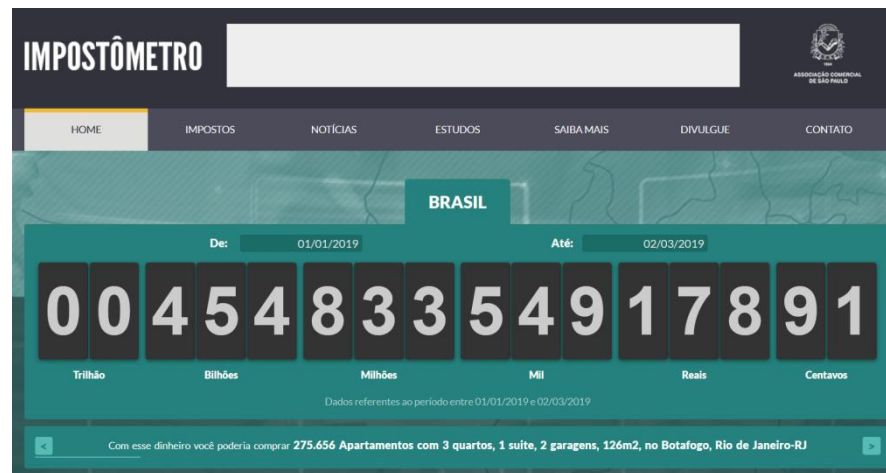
IMPOSTÔMETRO

1894
ASSOCIAÇÃO COMERCIAL DE SÃO PAULO

HOME IMPOSTOS NOTÍCIAS ESTUDOS SAIBA MAIS DIVULGUE CONTATO

BRASIL

De: 01/01/2019 Até: 02/03/2019

0 0 4 5 4 8 3 3 5 4 9 1 7 8 9 1

Trilhão Bilhões Milhões Mil Reais Centavos

Dados referentes ao período entre 01/01/2019 e 02/03/2019

Com esse dinheiro você poderia comprar 275.656 Apartamentos com 3 quartos, 1 suíte, 2 garagens, 126m2, no Botafogo, Rio de Janeiro-RJ